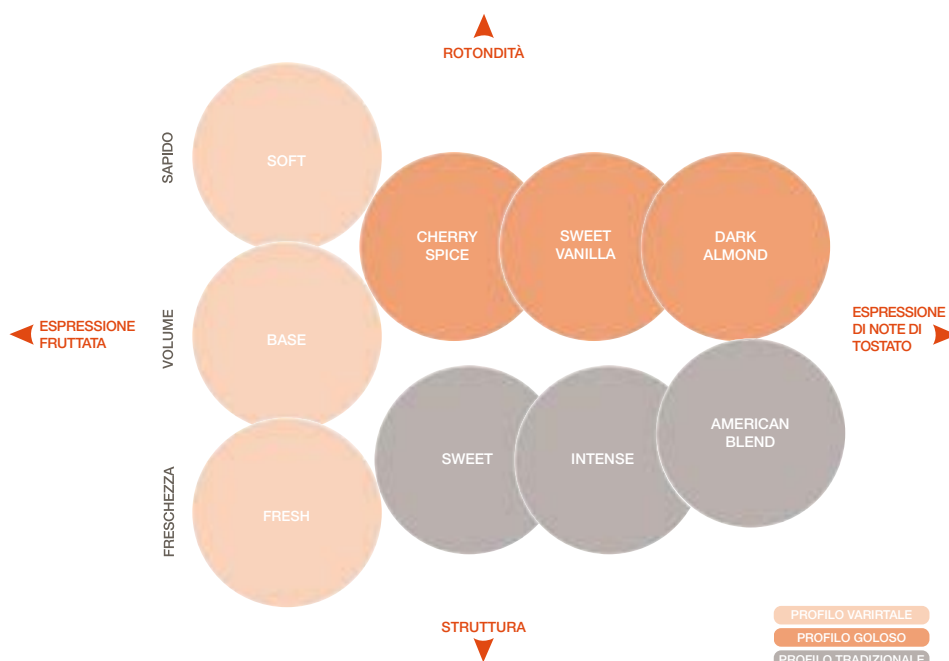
ROTONDITÀ

SAPIDO
VOLUME
FRESCHEZZA

SOFT
BASE
FRESH

CHERRY SPICE
SWEET VANILLA
DARK ALMOND

ESPRESSIONE FRUTTATA

ESPRESSIONE DI NOTE DI TOSTATO

SWEET
INTENSE
AMERICAN BLEND

STRUTTURA

PROFILO VARIRTALE
PROFILO GOLOSO
PROFILO TRADIZIONALE